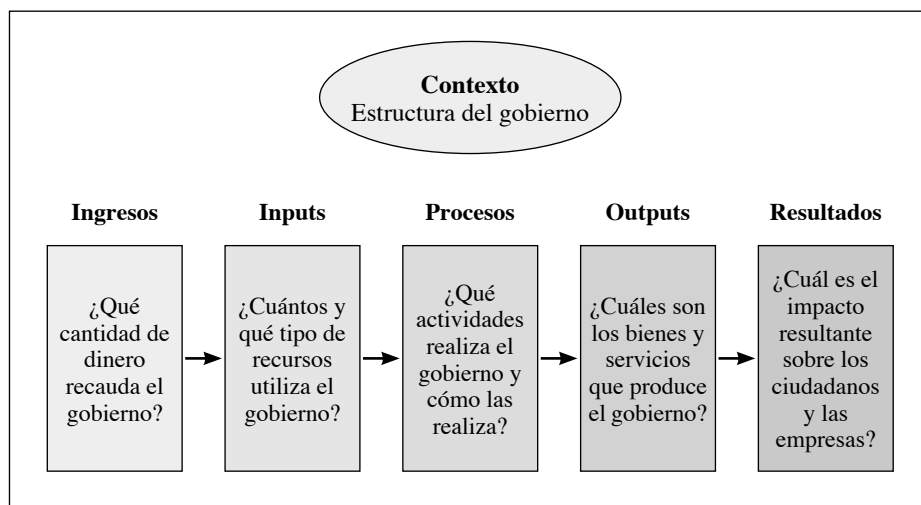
Contexto
Estructura del gobierno

Ingresos

¿Qué cantidad de dinero recauda el gobierno?

Inputs

¿Cuántos y qué tipo de recursos utiliza el gobierno?

Procesos

¿Qué actividades realiza el gobierno y cómo las realiza?

Outputs

¿Cuáles son los bienes y servicios que produce el gobierno?

Resultados

¿Cuál es el impacto resultante sobre los ciudadanos y las empresas?